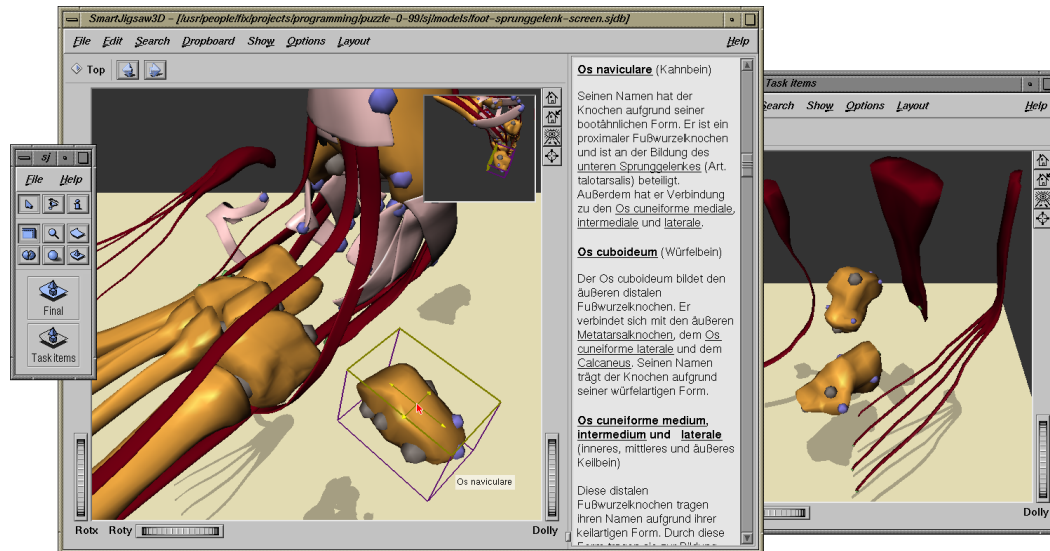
SmartJigsaw3D – [/usr/people/fix/projects/programming/puzzle-0-99/sj/models/foot-sprunggelenk-screen.sjdb]

File Edit Search Dropboard Show Options Layout Help

Top

Os naviculare

Rotx Roty Dolly

Os naviculare (Kahnbein)

Seinen Namen hat der Knochen aufgrund seiner bootähnlichen Form. Er ist ein proximaler Fußwurzelknochen und ist an der Bildung des unteren Sprunggelenkes (Art. talotarsalis) beteiligt. Außerdem hat er Verbindung zu den Os cuneiforme mediale, intermediale und laterale.

Os cuboideum (Würfelbein)

Der Os cuboideum bildet den äußeren distalen Fußwurzelknochen. Er verbindet sich mit den äußeren Metatarsalknochen, dem Os cuneiforme laterale und dem Calcaneus. Seinen Namen trägt der Knochen aufgrund seiner würfelartigen Form.

Os cuneiforme medium, intermedium und laterale (inneres, mittleres und äußeres Keilbein)

Diese distalen Fußwurzelknochen tragen ihren Namen aufgrund ihrer keilartigen Form. Durch diese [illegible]

sj

File Help

Final

Task items

Task items

Search Show Options Layout Help

Dolly